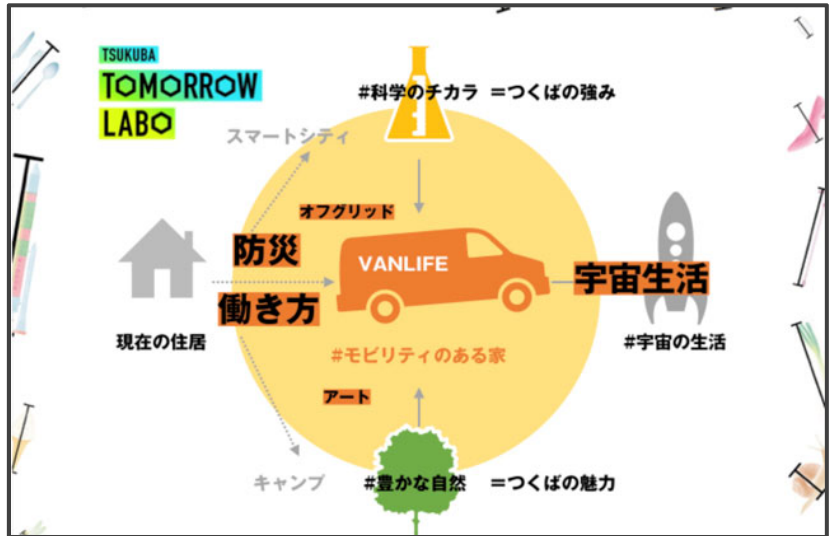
TSUKUBA
TOMORROW
LABO

#科学のチカラ ＝つくばの強み

スマートシティ

オフグリッド

防災

働き方

VANLIFE

宇宙生活

現在の住居

#モビリティのある家

#宇宙の生活

アート

キャンプ

#豊かな自然 ＝つくばの魅力